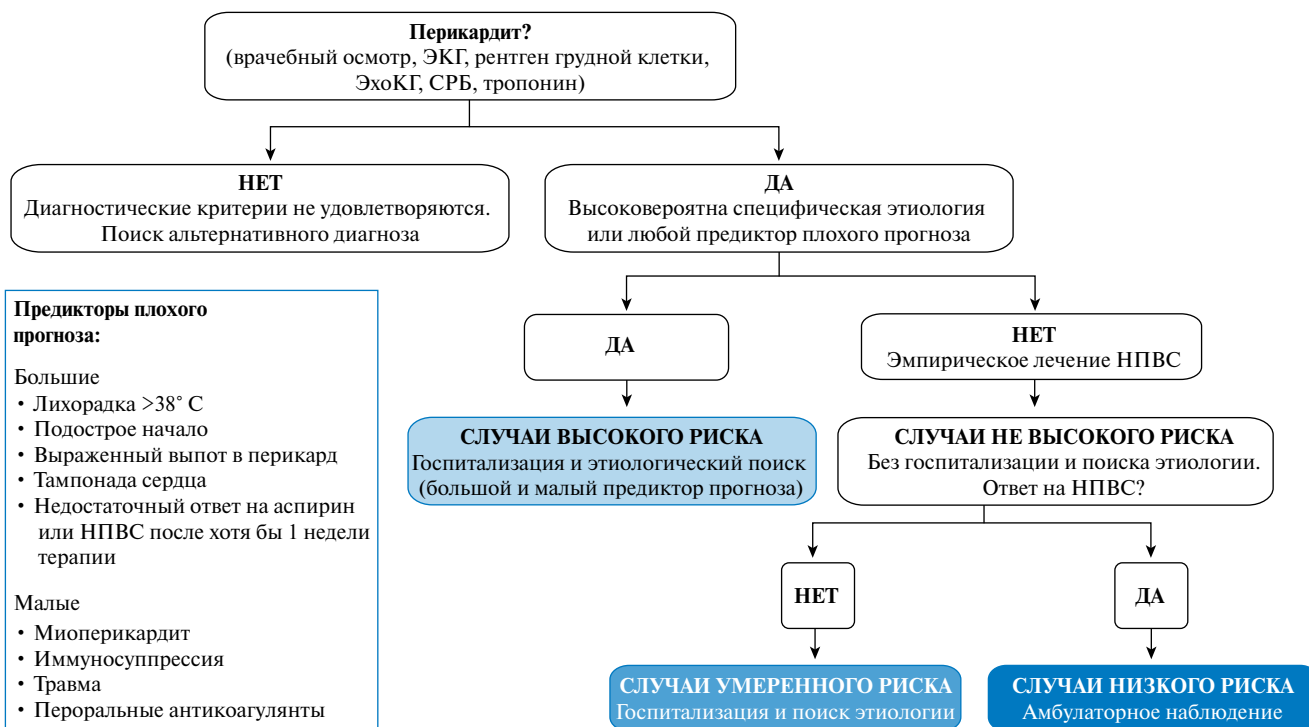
**Перикардит?**
(врачебный осмотр, ЭКГ, рентген грудной клетки, ЭхоКГ, СРБ, тропонин)

**НЕТ**
Диагностические критерии не удовлетворяются. Поиск альтернативного диагноза

**ДА**
Высоковероятна специфическая этиология или любой предиктор плохого прогноза

**Предикторы плохого прогноза:**

Большие
• Лихорадка >38° C
• Подострое начало
• Выраженный выпот в перикард
• Тампонада сердца
• Недостаточный ответ на аспирин или НПВС после хотя бы 1 недели терапии

Малые
• Миоперикардит
• Иммуносуппрессия
• Травма
• Пероральные антикоагулянты

**ДА**

**НЕТ**
Эмпирическое лечение НПВС

**СЛУЧАИ ВЫСОКОГО РИСКА**
Госпитализация и этиологический поиск (большой и малый предиктор прогноза)

**СЛУЧАИ НЕ ВЫСОКОГО РИСКА**
Без госпитализации и поиска этиологии. Ответ на НПВС?

**НЕТ**

**ДА**

**СЛУЧАИ УМЕРЕННОГО РИСКА**
Госпитализация и поиск этиологии

**СЛУЧАИ НИЗКОГО РИСКА**
Амбулаторное наблюдение